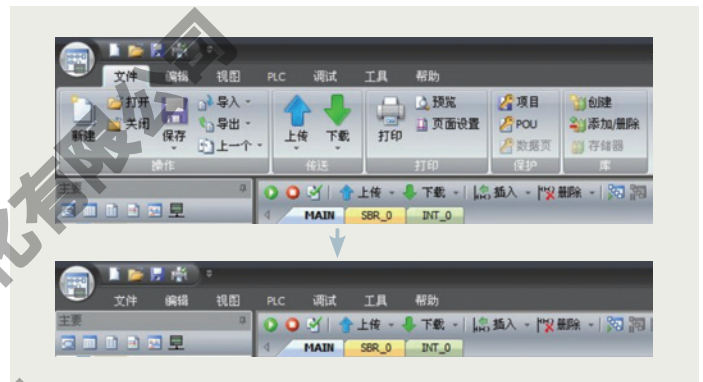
文件 编辑 视图 PLC 调试 工具 帮助

新建 打开 关闭 保存 导入 导出 上一个 操作

上传 下载 传送

打印 预览 页面设置 打印

项目 POU 数据页 保护

创建 添加/删除 存储器 库

主要

上传 下载 插入 删除

MAIN SBR_0 INT_0

文件 编辑 视图 PLC 调试 工具 帮助

主要

上传 下载 插入 删除

MAIN SBR_0 INT_0